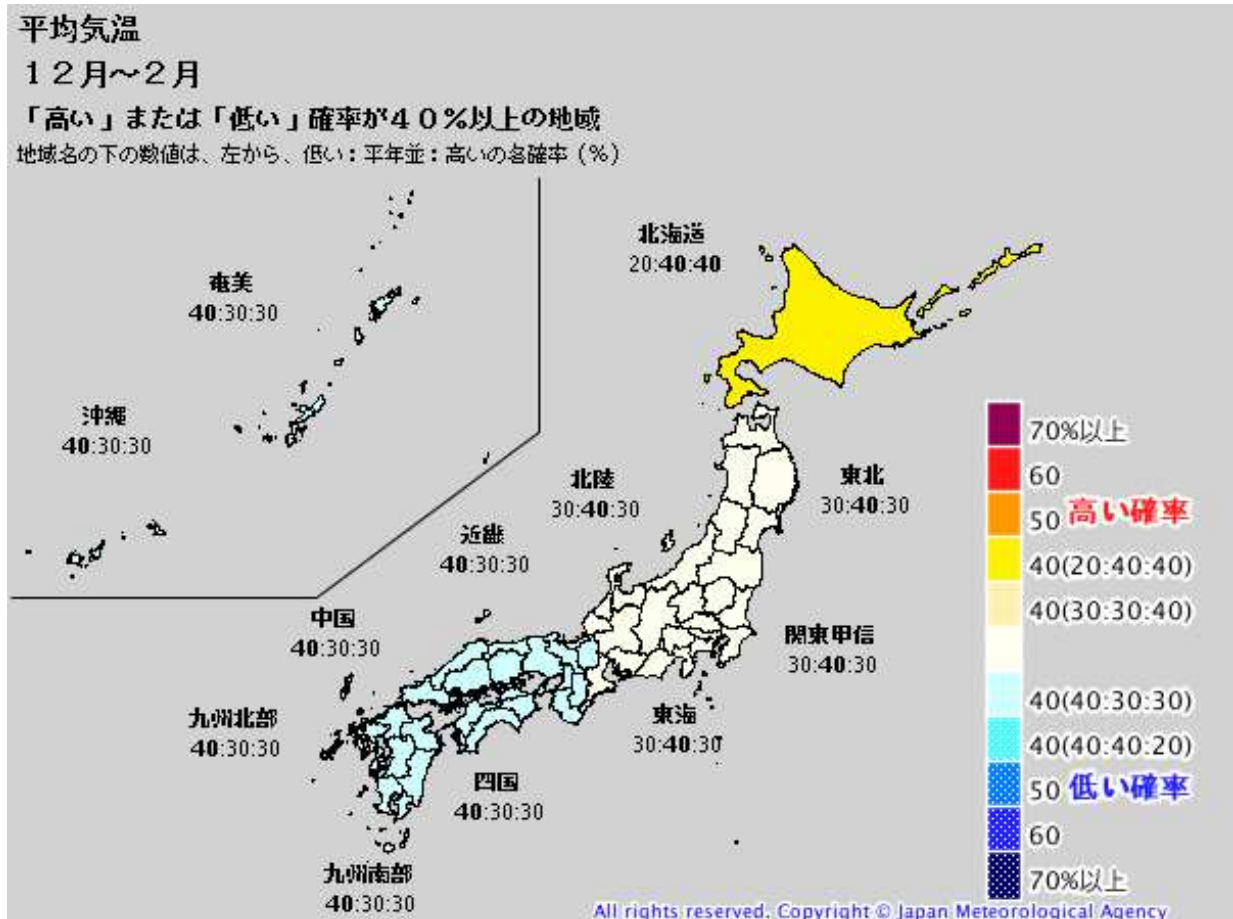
平均気温

１２月～２月

「高い」または「低い」確率が４０％以上の地域

地域名の下の数値は、左から、低い：平年並：高いの各確率（％）

奄美
40:30:30

沖縄
40:30:30

北海道
20:40:40

北陸
30:40:30

東北
30:40:30

近畿
40:30:30

中国
40:30:30

関東甲信
30:40:30

九州北部
40:30:30

東海
30:40:30

四国
40:30:30

九州南部
40:30:30

70%以上
60
50 高い確率
40(20:40:40)
40(30:30:40)
40(40:30:30)
40(40:40:20)
50 低い確率
60
70%以上

All rights reserved. Copyright © Japan Meteorological Agency